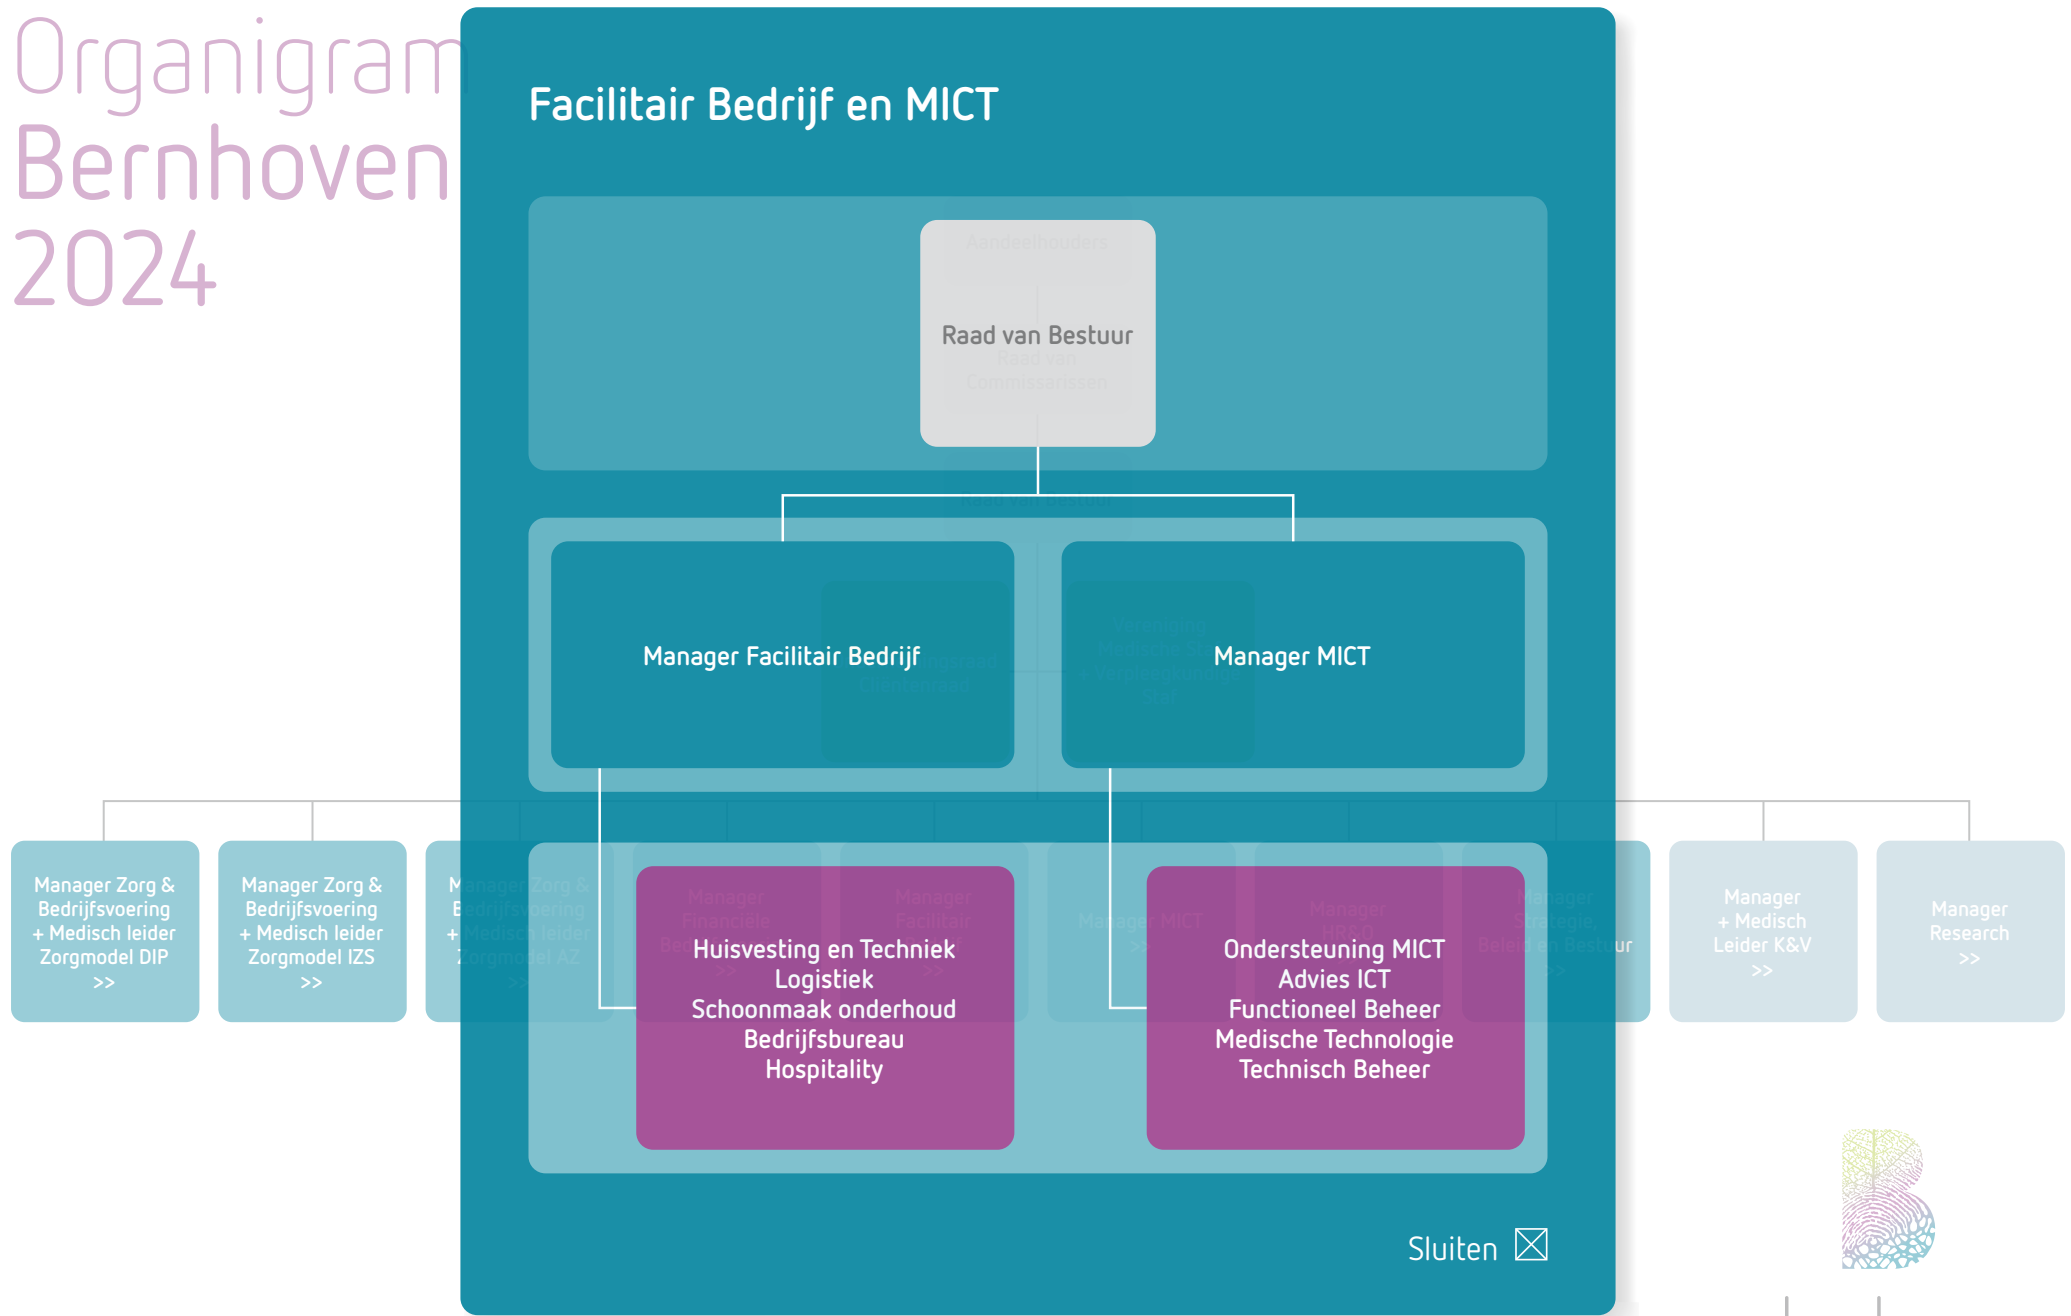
Organigram
Bernhoven
2024

Facilitair Bedrijf en MICT

Raad van Bestuur

Manager Facilitair Bedrijf

Manager MICT

Manager Zorg & Bedrijfsvoering + Medisch leider Zorgmodel DIP >>

Manager Zorg & Bedrijfsvoering + Medisch leider Zorgmodel IZS >>

Manager Zorg & Bedrijfsvoering + Medisch leider Zorgmodel AZ >>

Huisvesting en Techniek
Logistiek
Schoonmaak onderhoud
Bedrijfsbureau
Hospitality

Ondersteuning MICT
Advies ICT
Functioneel Beheer
Medische Technologie
Technisch Beheer

Manager + Medisch Leider K&V >>

Manager Research >>

Sluiten